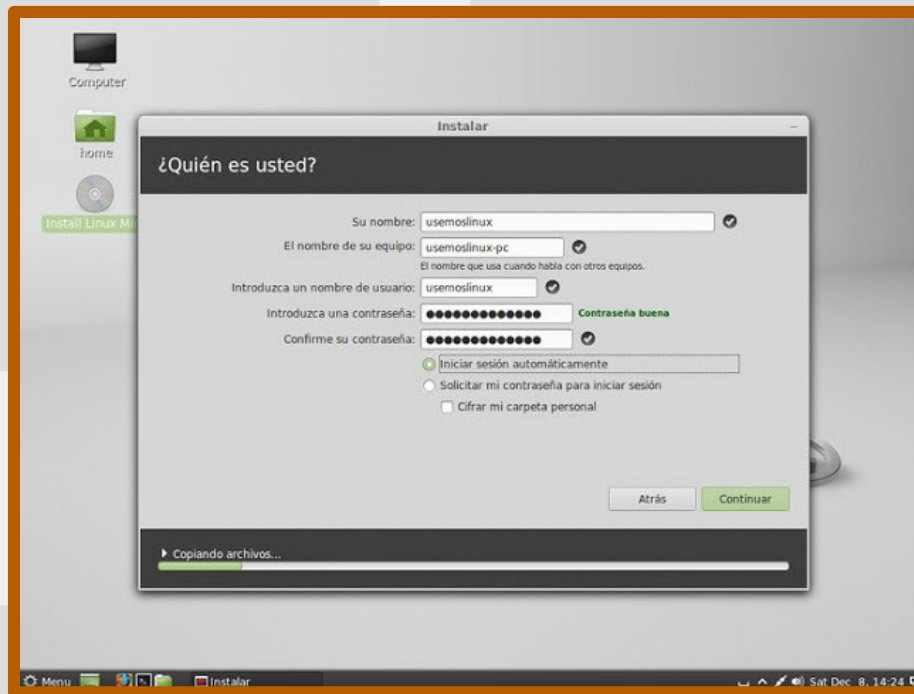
Computer

home

Install Linux Mi

Instalar

¿Quién es usted?

Su nombre: usemoslinux

El nombre de su equipo: usemoslinux-pc

El nombre que usa cuando habla con otros equipos.

Introduzca un nombre de usuario: usemoslinux

Introduzca una contraseña: ●●●●●●●●●●●●● Contraseña buena

Confirme su contraseña: ●●●●●●●●●●●●●

Iniciar sesión automáticamente

Solicitar mi contraseña para iniciar sesión

Cifrar mi carpeta personal

Atrás

Continuar

Copiando archivos...

Menu

Instalar

Sat Dec 8, 14:24